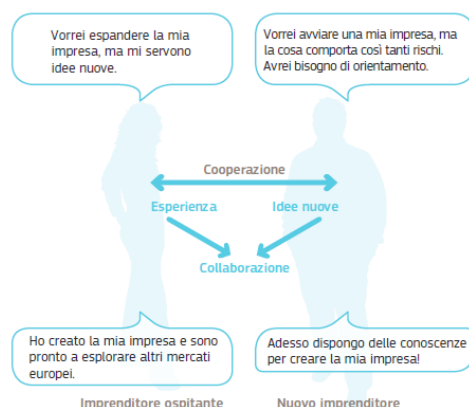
Vorrei espandere la mia impresa, ma mi servono idee nuove.

Vorrei avviare una mia impresa, ma la cosa comporta così tanti rischi. Avrei bisogno di orientamento.

Cooperazione

Esperienza

Idee nuove

Collaborazione

Ho creato la mia impresa e sono pronto a esplorare altri mercati europei.

Adesso dispongo delle conoscenze per creare la mia impresa!

Imprenditore ospitante

Nuovo imprenditore